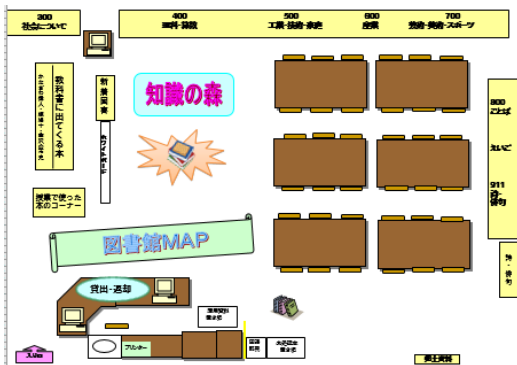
300
社会について

400
理科・医療

500
工業・技術・家庭

600
産業

700
芸術・美術・スポーツ

教科書に出てくる本

新着図書

知識の森

授業で使った本のコーナー

図書館MAP

800
ことば

えいご

911
詩・俳句

貸出・返却

プリンター

入口